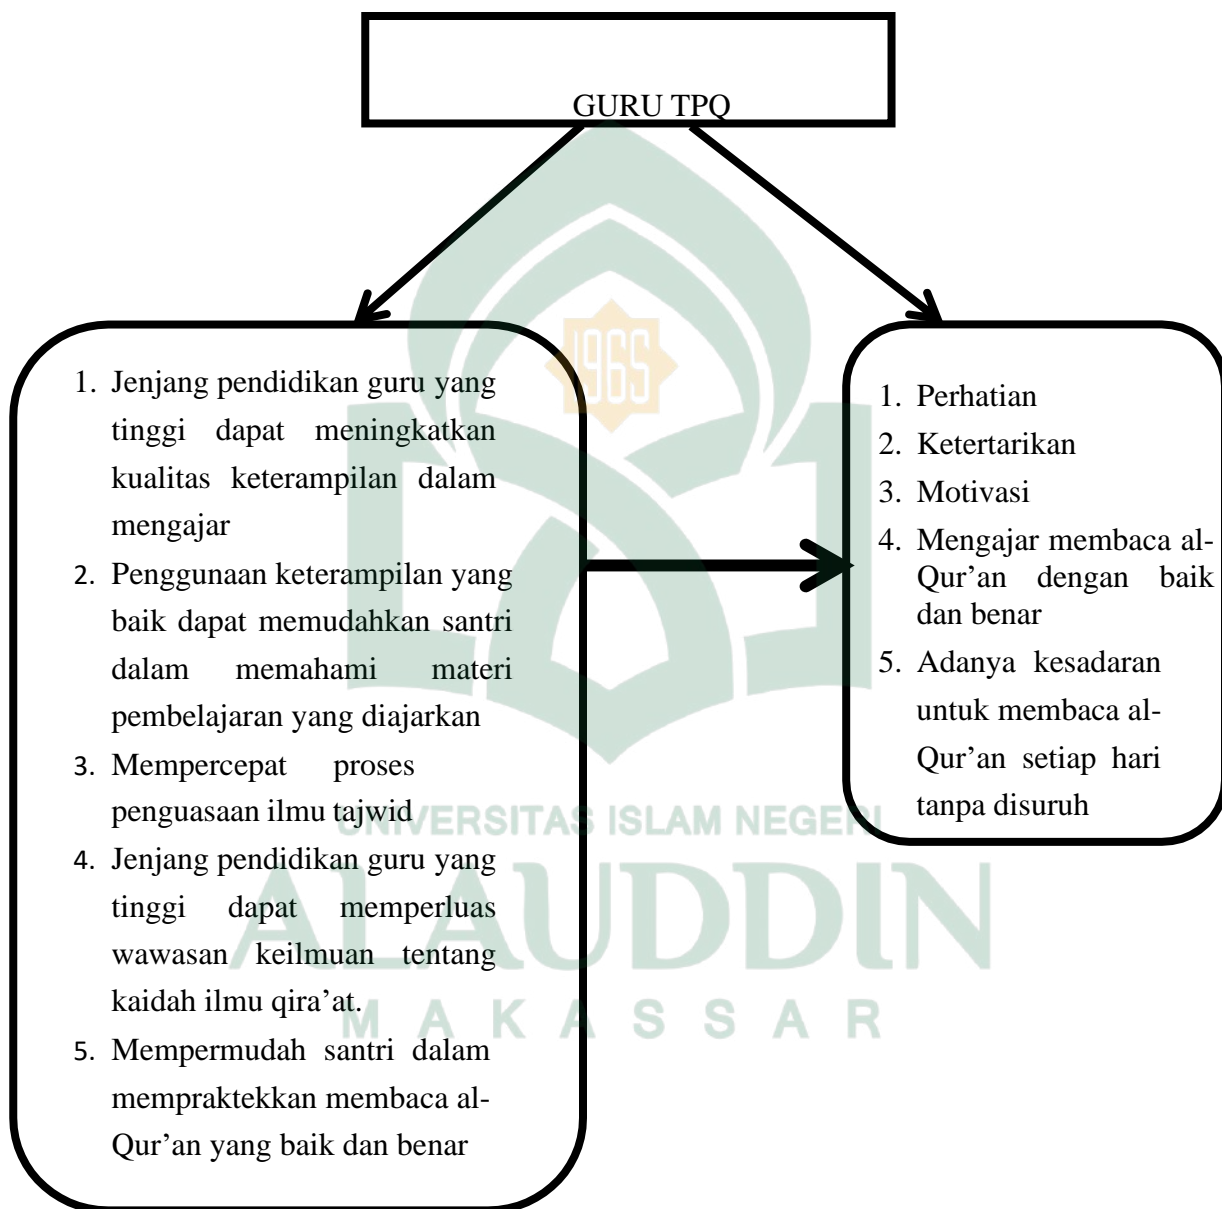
GURU TPQ

1. Jenjang pendidikan guru yang tinggi dapat meningkatkan kualitas keterampilan dalam mengajar
2. Penggunaan keterampilan yang baik dapat memudahkan santri dalam memahami materi pembelajaran yang diajarkan
3. Mempercepat proses penguasaan ilmu tajwid
4. Jenjang pendidikan guru yang tinggi dapat memperluas wawasan keilmuan tentang kaidah ilmu qira'at.
5. Mempermudah santri dalam mempraktekkan membaca al-Qur'an yang baik dan benar

1. Perhatian
2. Ketertarikan
3. Motivasi
4. Mengajar membaca al-Qur'an dengan baik dan benar
5. Adanya kesadaran untuk membaca al-Qur'an setiap hari tanpa disuruh

1965
UNIVERSITAS ISLAM NEGERI
ALAUDDIN
M A K A S S A R